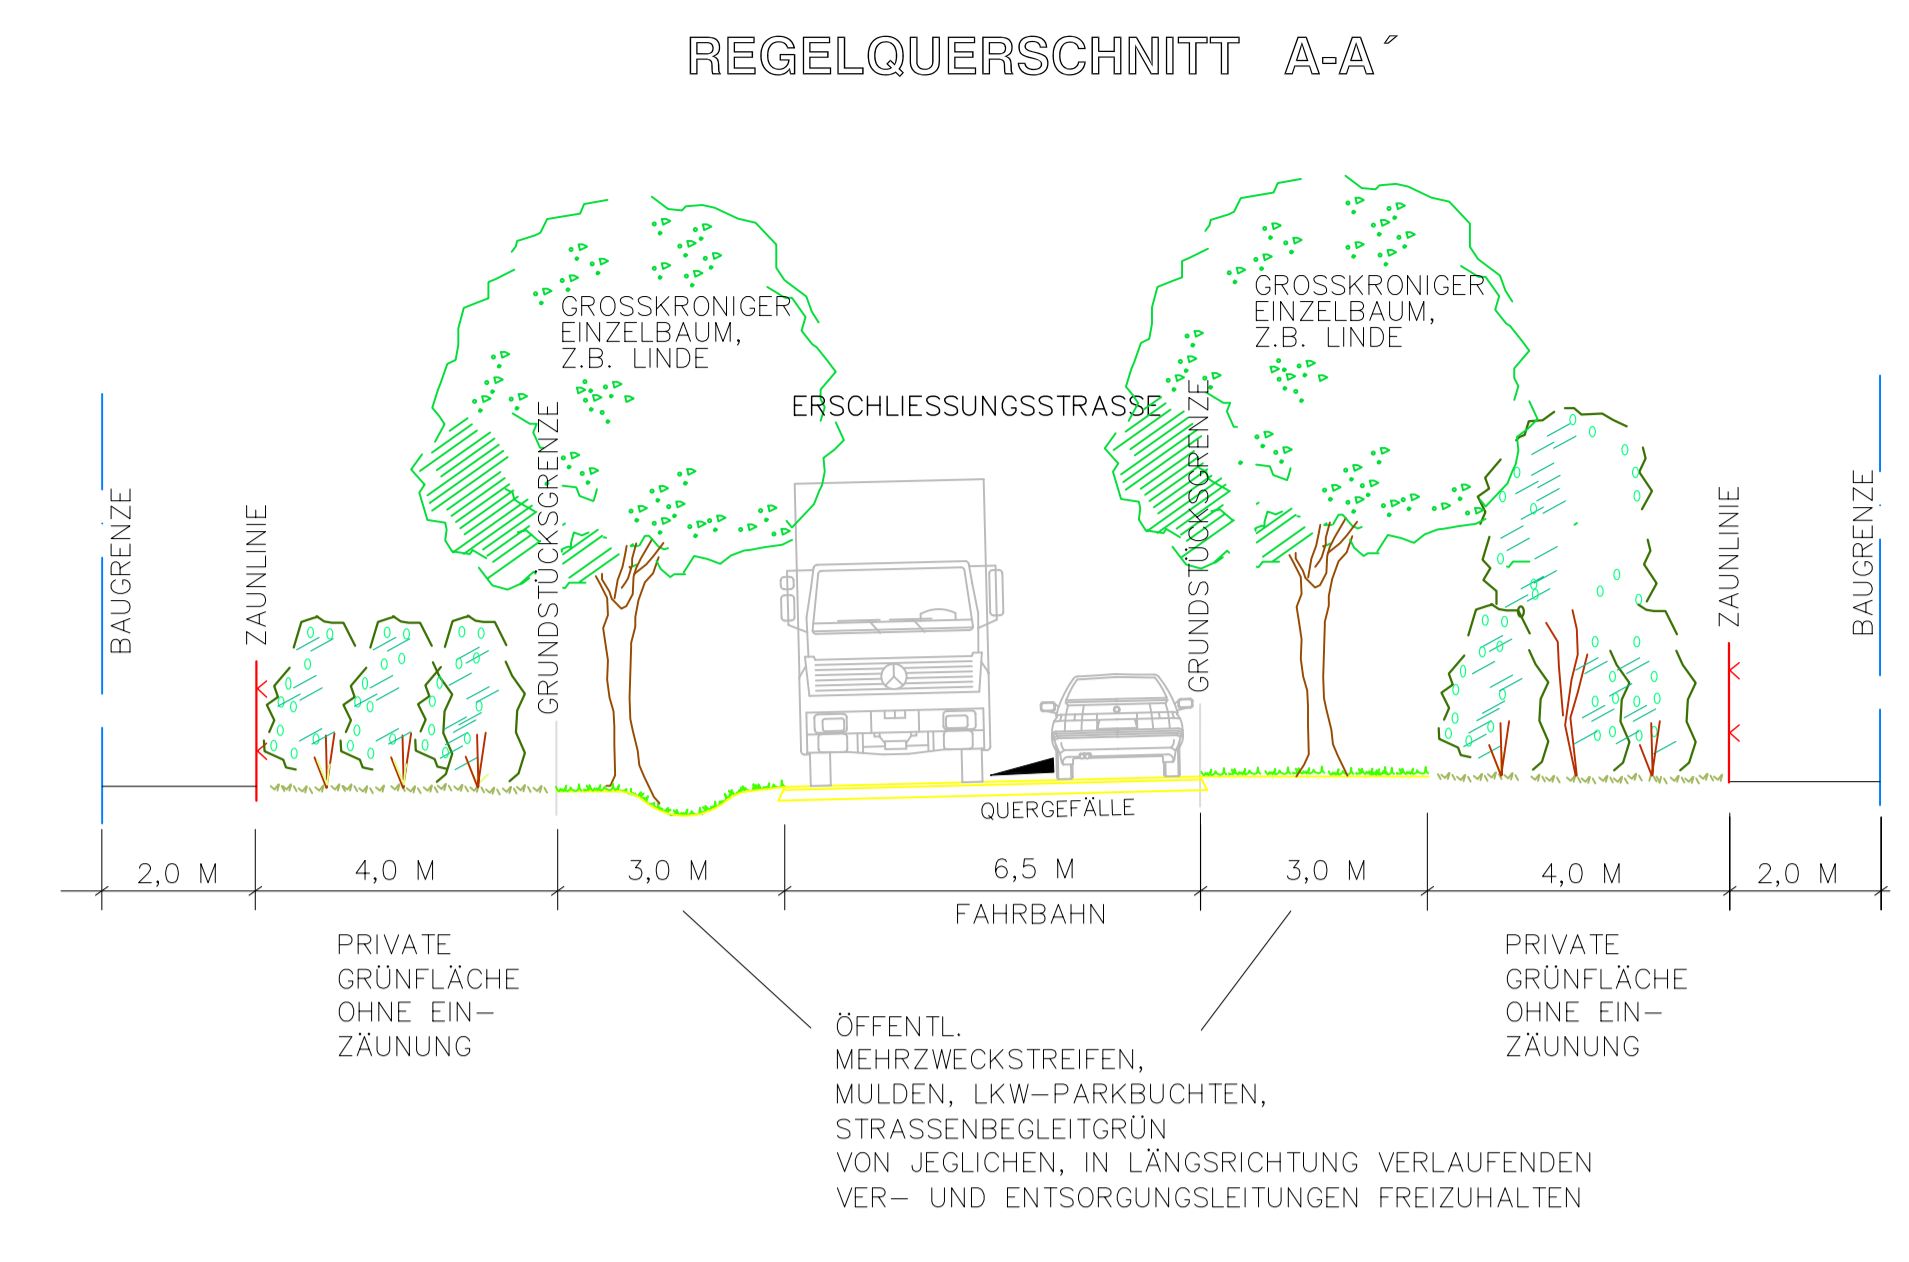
REGELQUERSCHNITT A-A´

GROSSKRONIGER EINZELBAUM, Z.B. LINDE

GROSSKRONIGER EINZELBAUM, Z.B. LINDE

ERSCHLIESSUNGSSTRASSE

BAUGRENZE

ZAUNLINIE

GRUNDSTÜCKSGRENZE

GRUNDSTÜCKSGRENZE

ZAUNLINIE

BAUGRENZE

QUERGEFÄLLE

2,0 M

4,0 M

3,0 M

6,5 M

3,0 M

4,0 M

2,0 M

FAHRBAHN

PRIVATE GRÜNFLÄCHE OHNE EIN– ZÄUNUNG

PRIVATE GRÜNFLÄCHE OHNE EIN– ZÄUNUNG

ÖFFENTL.
MEHRZWECKSTREIFEN,
MULDEN, LKW–PARKBUCHTEN,
STRASSENBEGLEITGRÜN
VON JEGLICHEN, IN LÄNGSRICHTUNG VERLAUFENDEN
VER– UND ENTSORGUNGSLEITUNGEN FREIZUHALTEN